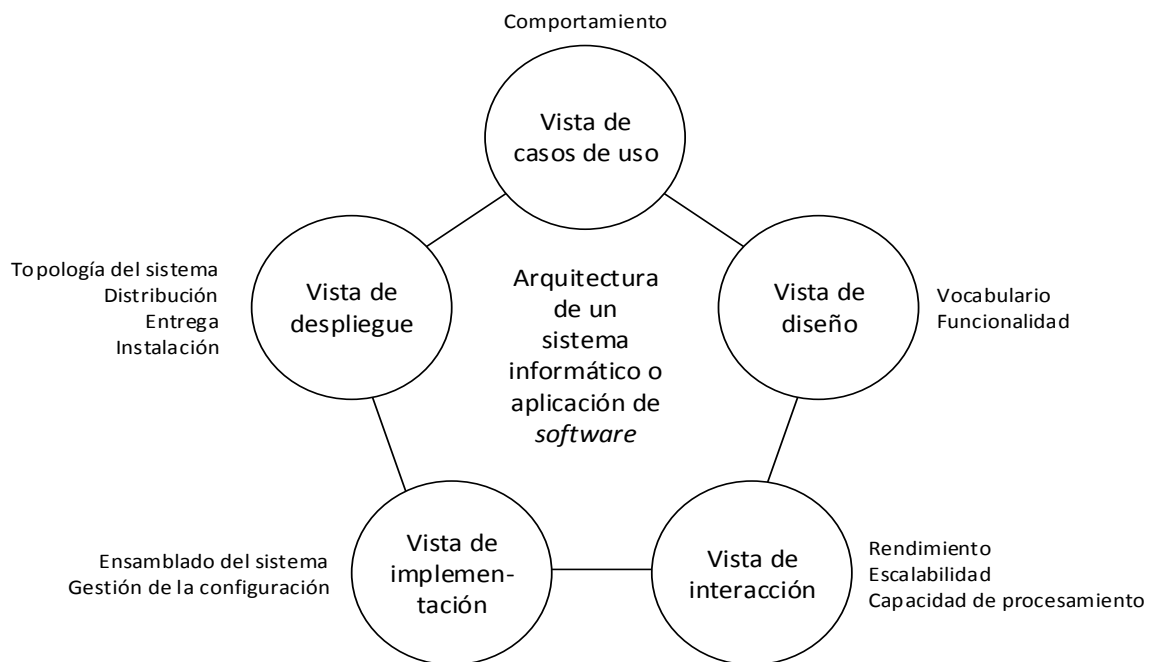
Comportamiento

Vista de casos de uso

Topología del sistema
Distribución
Entrega
Instalación

Vista de despliegue

Arquitectura de un sistema informático o aplicación de *software*

Vista de diseño

Vocabulario
Funcionalidad

Ensamblado del sistema
Gestión de la configuración

Vista de implementación

Vista de interacción

Rendimiento
Escalabilidad
Capacidad de procesamiento